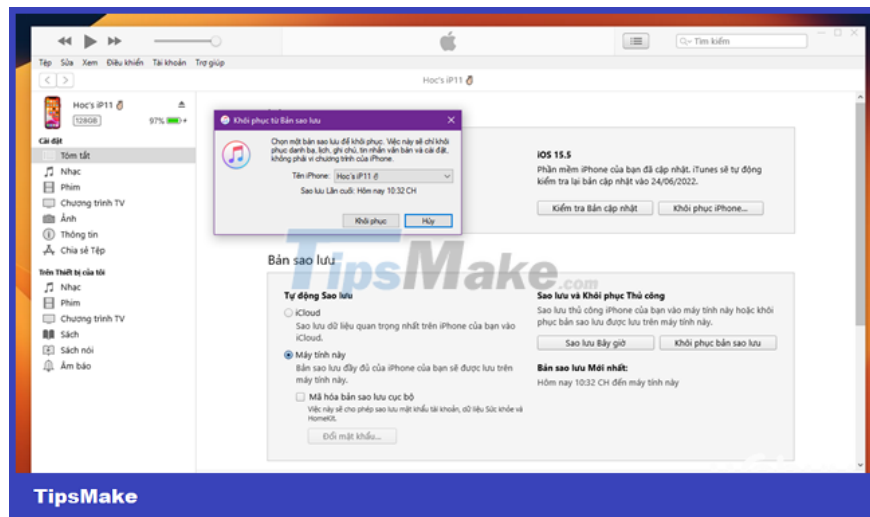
Tìm kiếm

Tệp Sửa Xem Điều khiển Tài khoản Trợ giúp

Học's iP11

Học's iP11
128GB 97%

Cài đặt
Tóm tắt
Nhạc
Phim
Chương trình TV
Ảnh
Thông tin
Chia sẻ Tệp

Trên Thiết bị của tôi
Nhạc
Phim
Chương trình TV
Sách
Sách nói
Âm báo

Khôi phục từ Bản sao lưu

Chọn một bản sao lưu để khôi phục. Việc này sẽ chỉ khôi phục danh bạ, lịch, ghi chú, tin nhắn văn bản và cài đặt, không phải vi chương trình của iPhone.

Tên iPhone: Học's iP11

Sao lưu Lần cuối: Hôm nay 10:32 CH

Khôi phục Hủy

iOS 15.5
Phần mềm iPhone của bạn đã cập nhật. iTunes sẽ tự động kiểm tra lại bản cập nhật vào 24/06/2022.

Kiểm tra Bản cập nhật Khôi phục iPhone...

TipsMake.com

Bản sao lưu

Tự động Sao lưu
iCloud
Sao lưu dữ liệu quan trọng nhất trên iPhone của bạn vào iCloud.
Máy tính này
Bản sao lưu đầy đủ của iPhone của bạn sẽ được lưu trên máy tính này.
Mã hóa bản sao lưu cục bộ
Việc này sẽ cho phép sao lưu mật khẩu tài khoản, dữ liệu Sức khỏe và HomeKit.
Đổi mật khẩu...

Sao lưu và Khôi phục Thủ công
Sao lưu thủ công iPhone của bạn vào máy tính này hoặc khôi phục bản sao lưu được lưu trên máy tính này.
Sao lưu Bây giờ Khôi phục bản sao lưu

Bản sao lưu Mới nhất:
Hôm nay 10:32 CH đến máy tính này

TipsMake